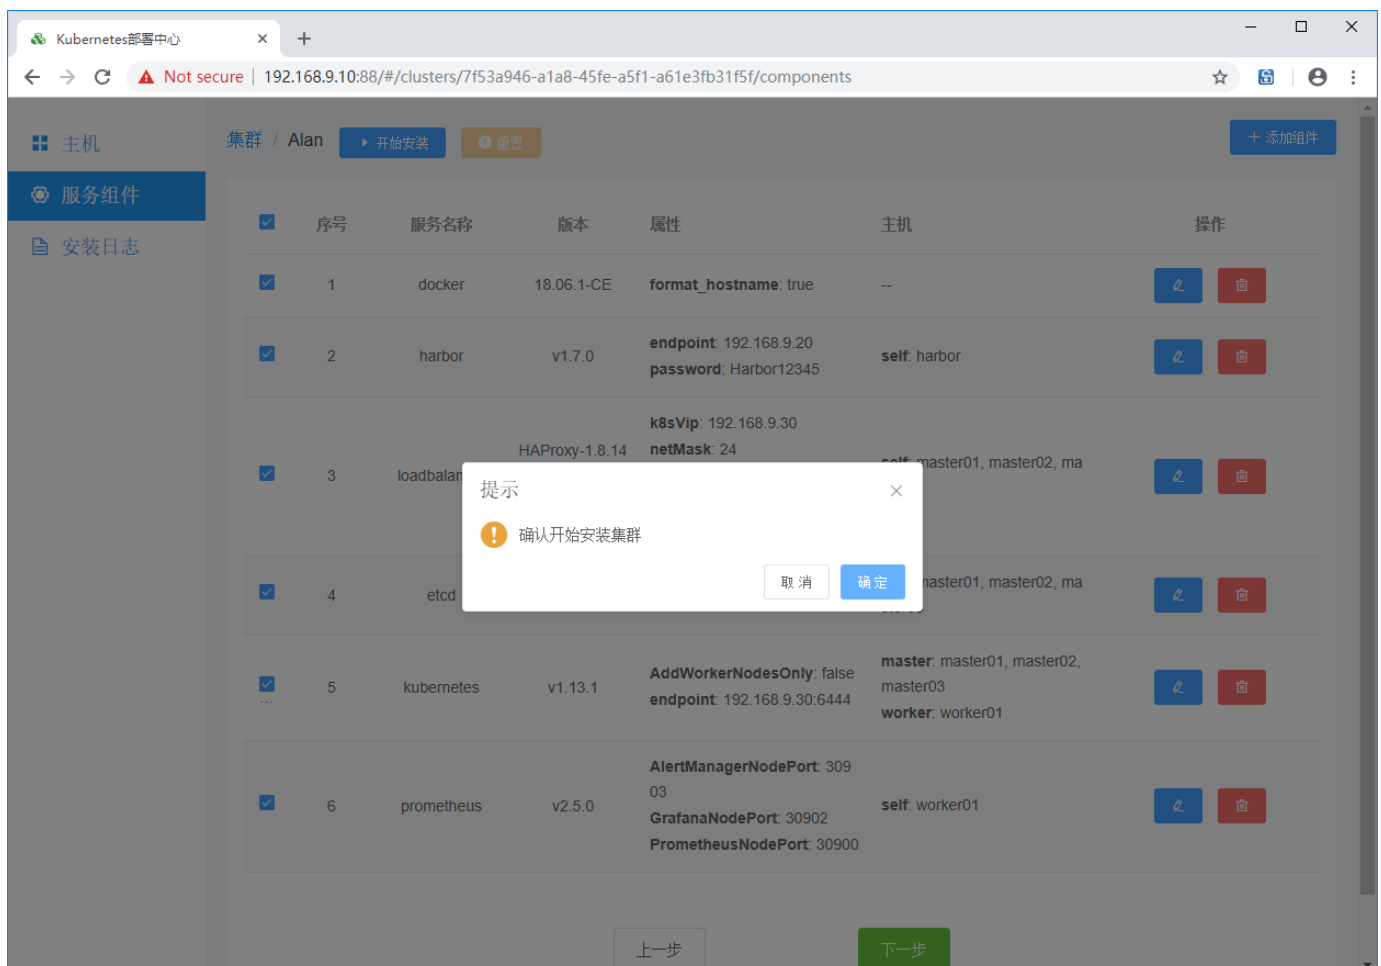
Kubernetes部署中心 ×
+

Not secure | 192.168.9.10:88/#/clusters/7f53a946-a1a8-45fe-a5f1-a61e3fb31f5f/components

主机
服务组件
安装日志

集群 / Alan
开始安装
重置
+ 添加组件

| | 序号 | 服务名称 | 版本 | 属性 | 主机 | 操作 |
|---|---|---|---|---|---|---|
| | 1 | docker | 18.06.1-CE | **format_hostname**: true | -- | |
| | 2 | harbor | v1.7.0 | **endpoint**: 192.168.9.20 **password**: Harbor12345 | **self**: harbor | |
| | 3 | loadbalan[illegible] | HAProxy-1.8.14 | **k8sVip**: 192.168.9.30 **netMask**: 24 | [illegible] master01, master02, ma | |
| | 4 | etcd | | | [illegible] master01, master02, ma | |
| | 5 | kubernetes | v1.13.1 | **AddWorkerNodesOnly**: false **endpoint**: 192.168.9.30:6444 | **master**: master01, master02, master03 **worker**: worker01 | |
| | 6 | prometheus | v2.5.0 | **AlertManagerNodePort**: 30903 **GrafanaNodePort**: 30902 **PrometheusNodePort**: 30900 | **self**: worker01 | |

提示
×
确认开始安装集群
取 消
确 定

上一步
下一步